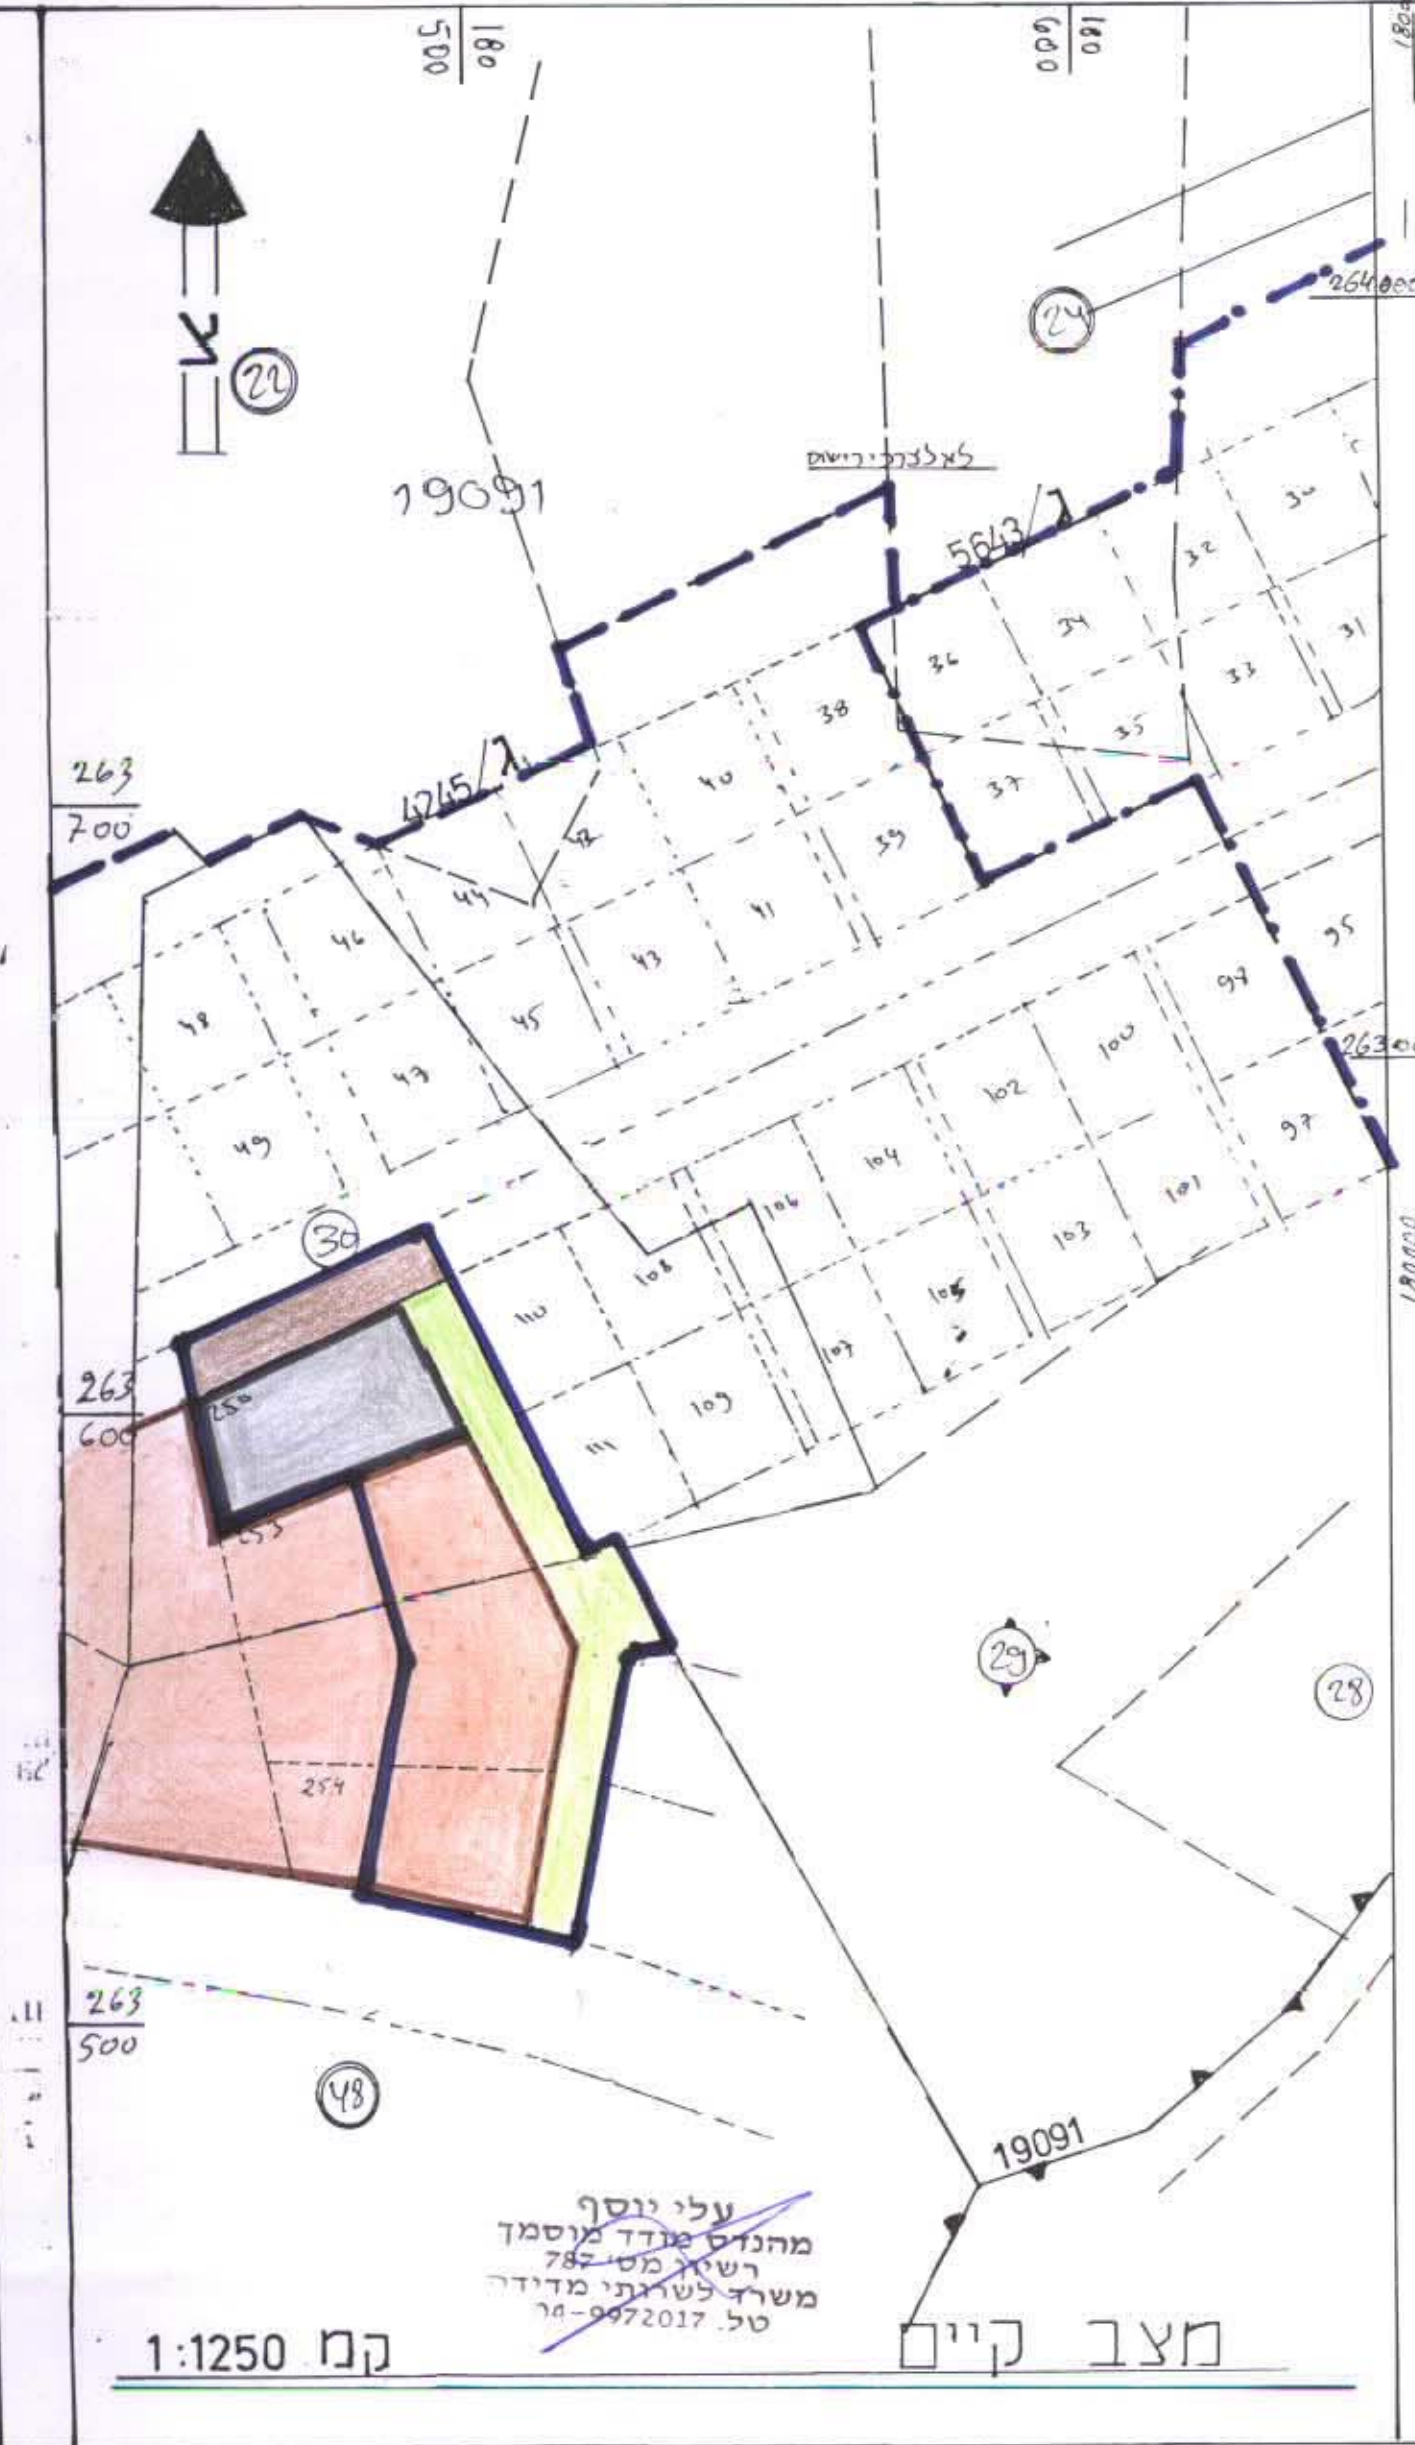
$\frac{180}{500}$

$\frac{180}{600}$

180

צ

22

24

264000

לא לצרכי רישום

19091

5643/ג

4245/ג

263
700

36 34 32 30
38 33 31
40 35
42 37
44 39
46 41
43
48 45
47 95
49 97
100
102 263000
104 99
106 101
108 103
110 105
109 107
111

30

263
600

250

253

254

29

28

263
500

48

19091

עלי יוסף
מהנדס מודד מוסמך
רשיון מס' 787
משרד לשירותי מדידה
טל. 04-9972017

קנמ 1:1250

מצב קיים